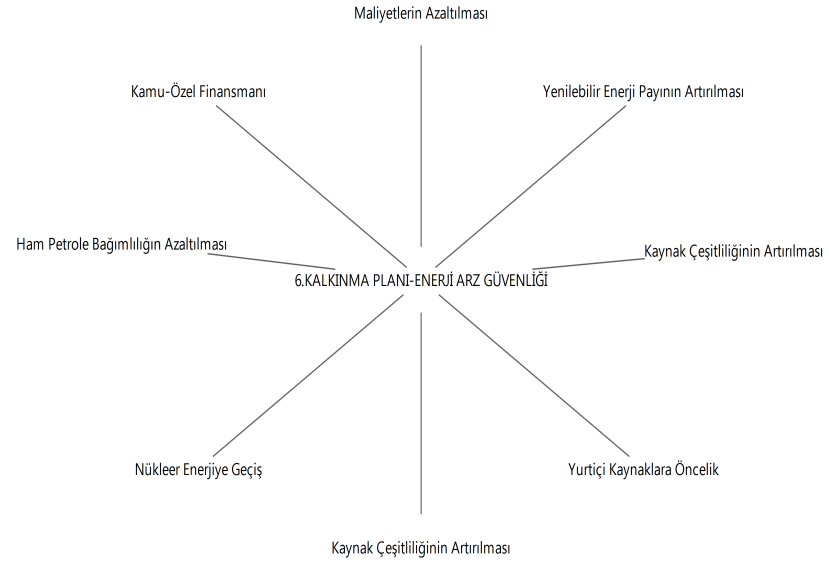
Maliyetlerin Azaltılması

Kamu-Özel Finansmanı

Yenilebilir Enerji Payının Artırılması

Ham Petrole Bağımlılığın Azaltılması

Kaynak Çeşitliliğinin Artırılması

6.KALKINMA PLANI-ENERJİ ARZ GÜVENLİĞİ

Nükleer Enerjiye Geçiş

Yurtiçi Kaynaklara Öncelik

Kaynak Çeşitliliğinin Artırılması